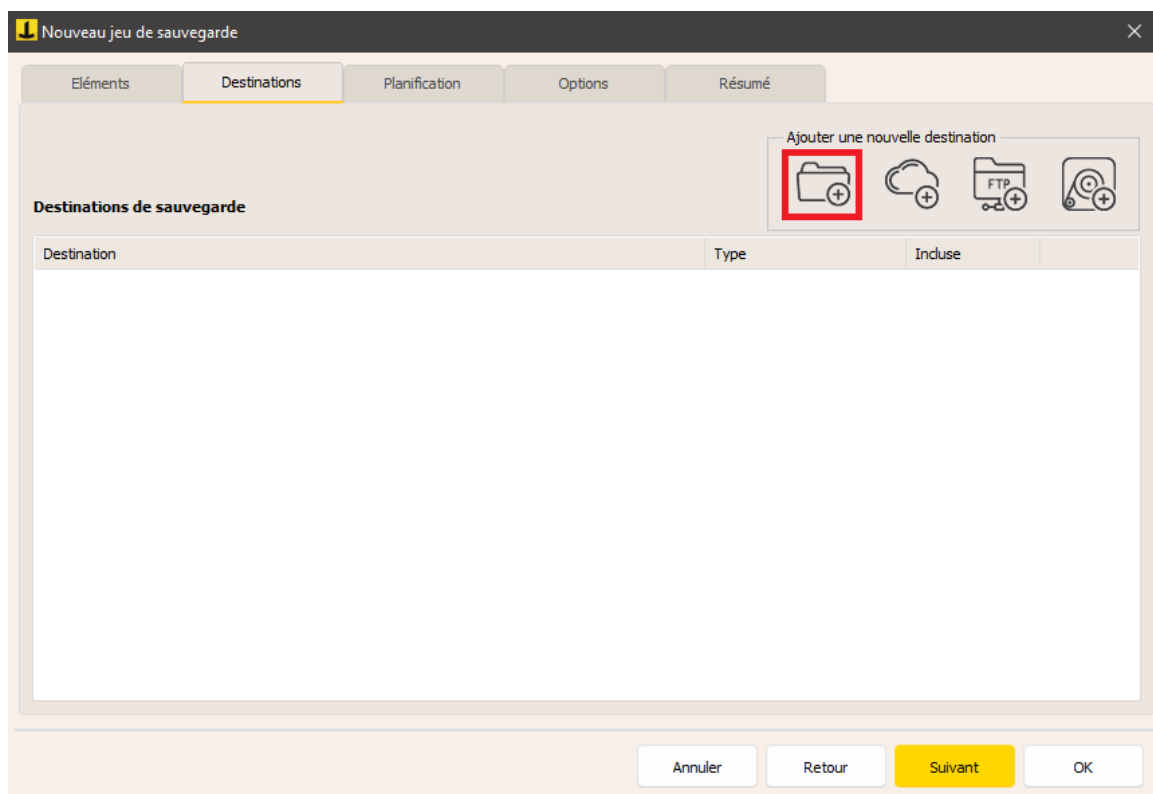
Nouveau jeu de sauvegarde

Eléments | Destinations | Planification | Options | Résumé

Ajouter une nouvelle destination

FTP

Destinations de sauvegarde

| Destination | Type | Incluse |
|---|---|---|

Annuler Retour Suivant OK